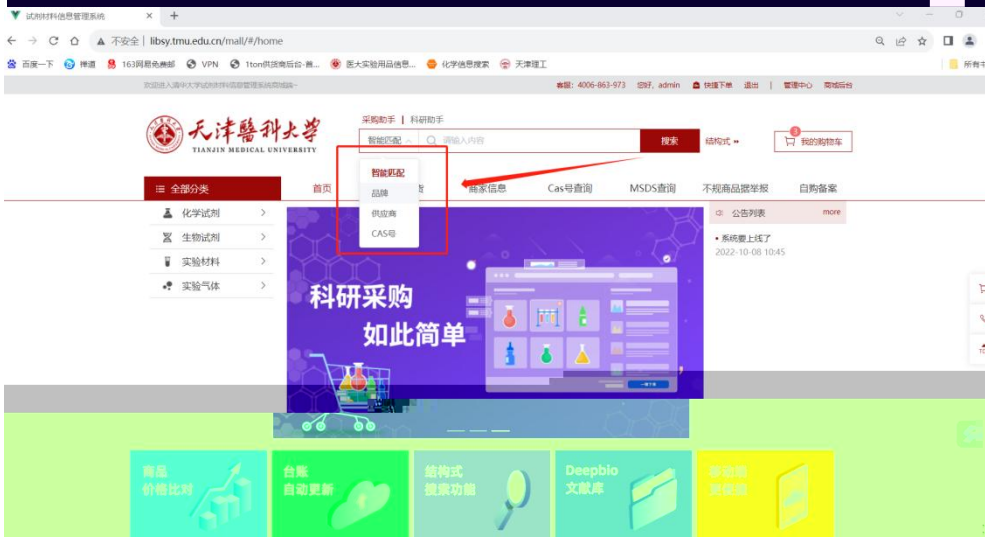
试剂材料信息管理系统 × +

← → C ⌂ ▲ 不安全 | libsy.tmu.edu.cn/mall/#/home

百度一下 押道 163网易免费邮 VPN 1ton供货商后台-首... 医大实验用品信息... 化学信息搜索 天津理工

所有书

欢迎进入请叫大学试剂材料信息管理系统商城端~ 客服：4006-863-973 您好，admin 快捷下单 退出 | 管理中心 商城后台

天津醫科大學 TIANJIN MEDICAL UNIVERSITY

采购助手 | 科研助手

智能匹配 ^ 请输入内容 搜索 结构式 ➡ 我的购物车

智能匹配
品牌
供应商
CAS号

☰ 全部分类 首页 商家信息 Cas号查询 MSDS查询 不规商品据举报 自购备案

化学试剂 >
生物试剂 >
实验材料 >
实验气体 >

公告列表 more

• 系统要上线了
2022-10-08 10:45

科研采购
如此简单

海量 价格比对
台账 自动更新
结构式 搜索功能
Deepbio 文献库
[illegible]